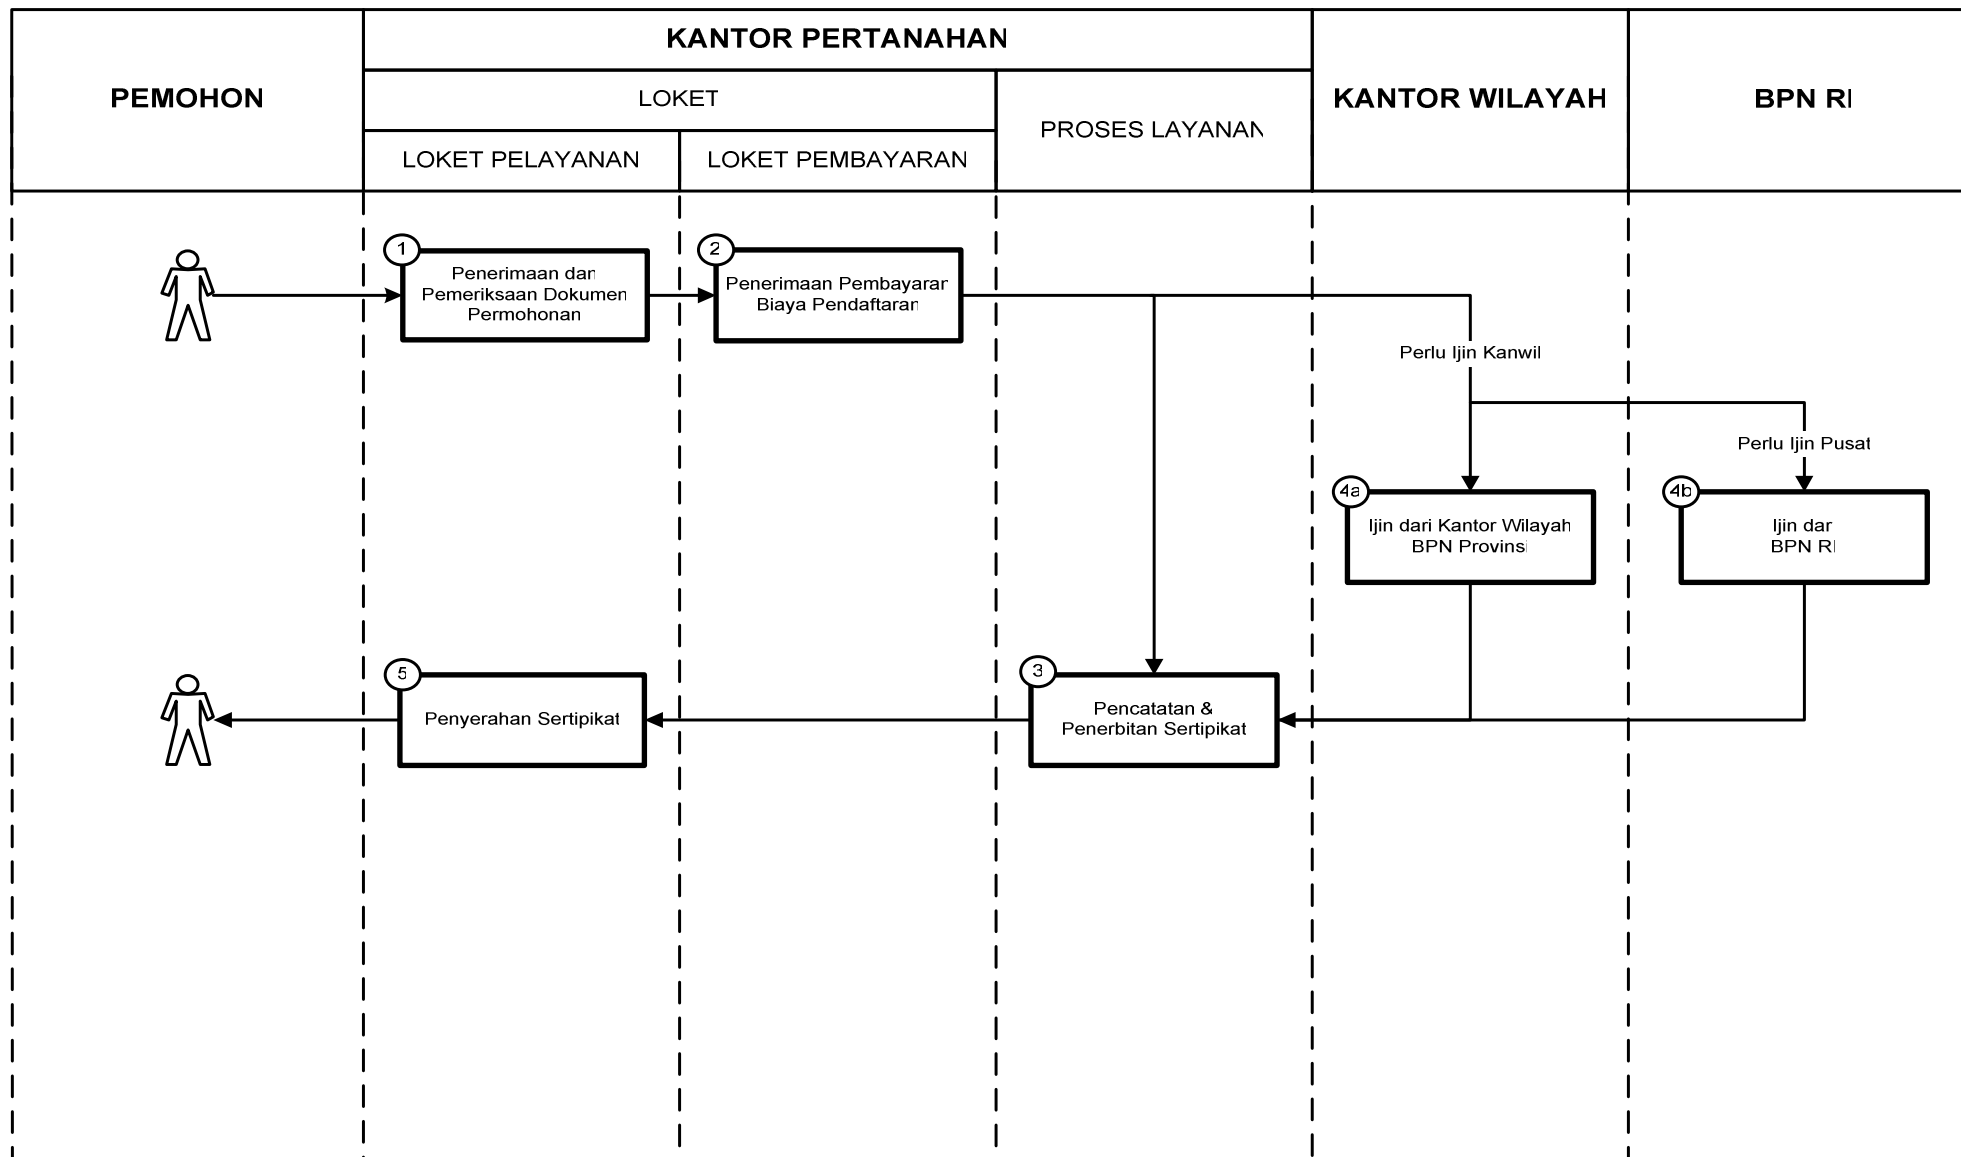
| PEMOHON | KANTOR PERTANAHAN | | | KANTOR WILAYAH | BPN RI |
|---|---|---|---|---|---|
| | LOKET | | PROSES LAYANAN | | |
| | LOKET PELAYANAN | LOKET PEMBAYARAN | | | |

1 Penerimaan dan Pemeriksaan Dokumen Permohonan

2 Penerimaan Pembayaran Biaya Pendaftaran

Perlu Ijin Kanwil

Perlu Ijin Pusat

4a Ijin dari Kantor Wilayah BPN Provinsi

4b Ijin dari BPN RI

5 Penyerahan Sertipikat

3 Pencatatan & Penerbitan Sertipikat